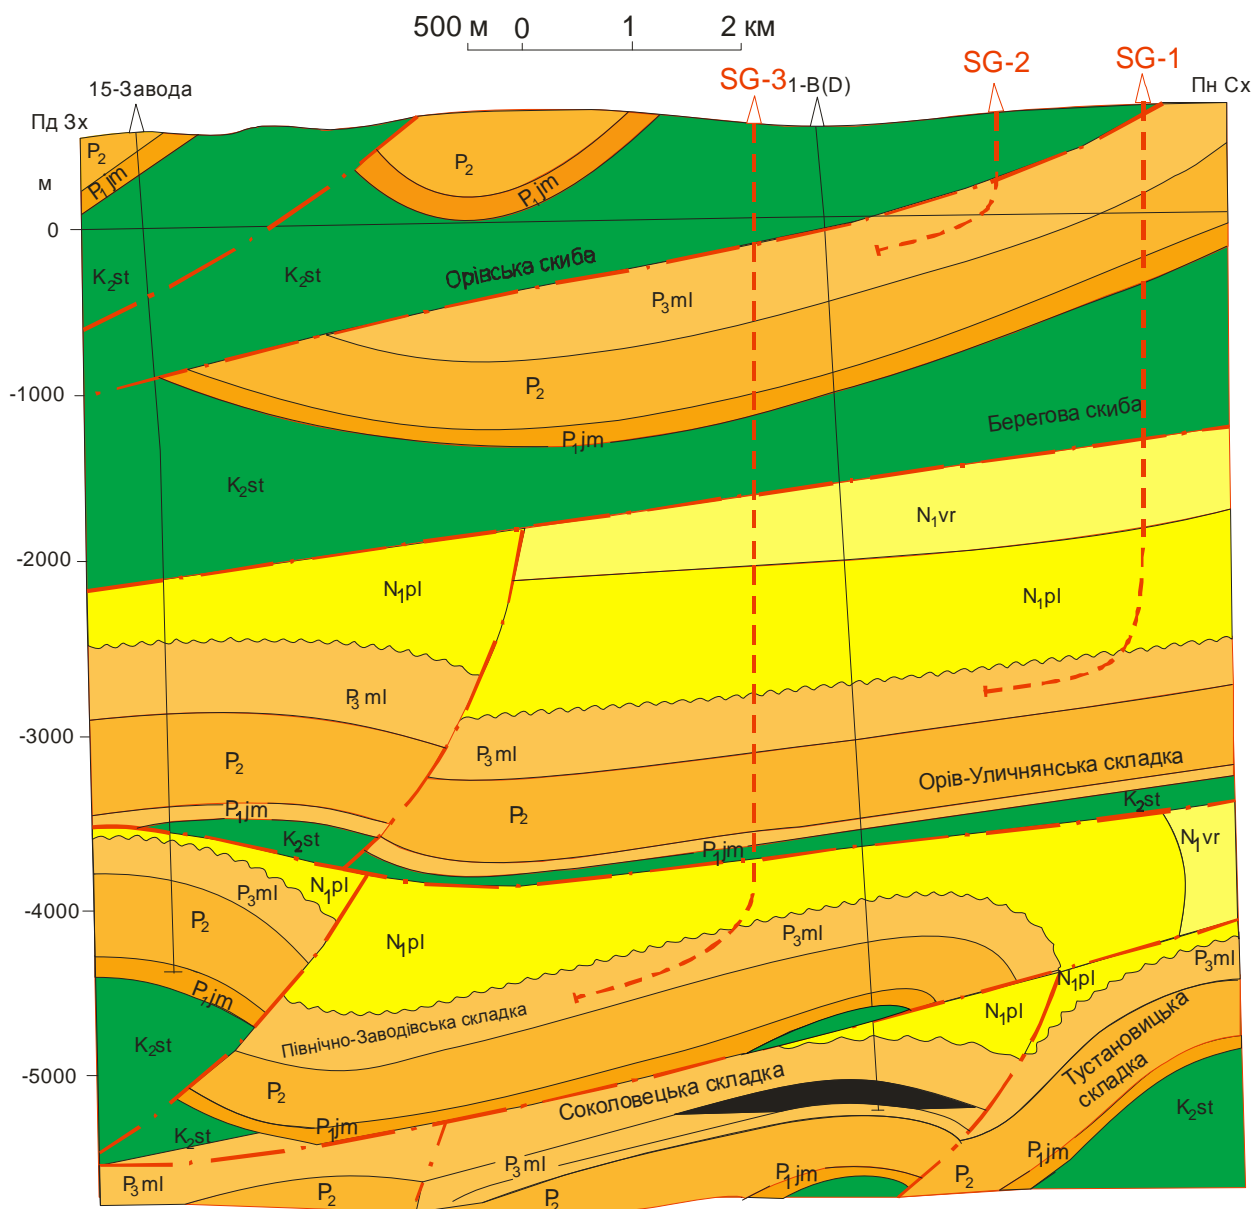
500 м 0 1 2 км

15-Завода
SG-3 1-В(D)
SG-2
SG-1
Пд Зх
Пн Сх
м
0
-1000
-2000
-3000
-4000
-5000

$P_2$
$P_1jm$
$P_2$
$P_1jm$
$K_2st$
$K_2st$
Орівська скиба
$P_3ml$
$P_2$
$P_1jm$
Берегова скиба
$K_2st$
$N_1vr$
$N_1pl$
$N_1pl$
$P_3ml$
$P_3ml$
$P_2$
Орів-Уличнянська складка
$P_1jm$
$K_2st$
$P_2$
$K_2st$
$N_1vr$
$P_1jm$
$P_3ml$
$N_1pl$
$P_2$
$N_1pl$
$P_3ml$
$P_1jm$
$P_3ml$
$N_1pl$
$N_1pl$
Північно-Заводівська складка
$K_2st$
$P_2$
Тустановицька складка
Соколовецька складка
$P_1jm$
$K_2st$
$K_2st$
$P_3ml$
$P_1jm$
$P_2$
$P_1jm$
$P_3ml$
$P_2$
$P_2$